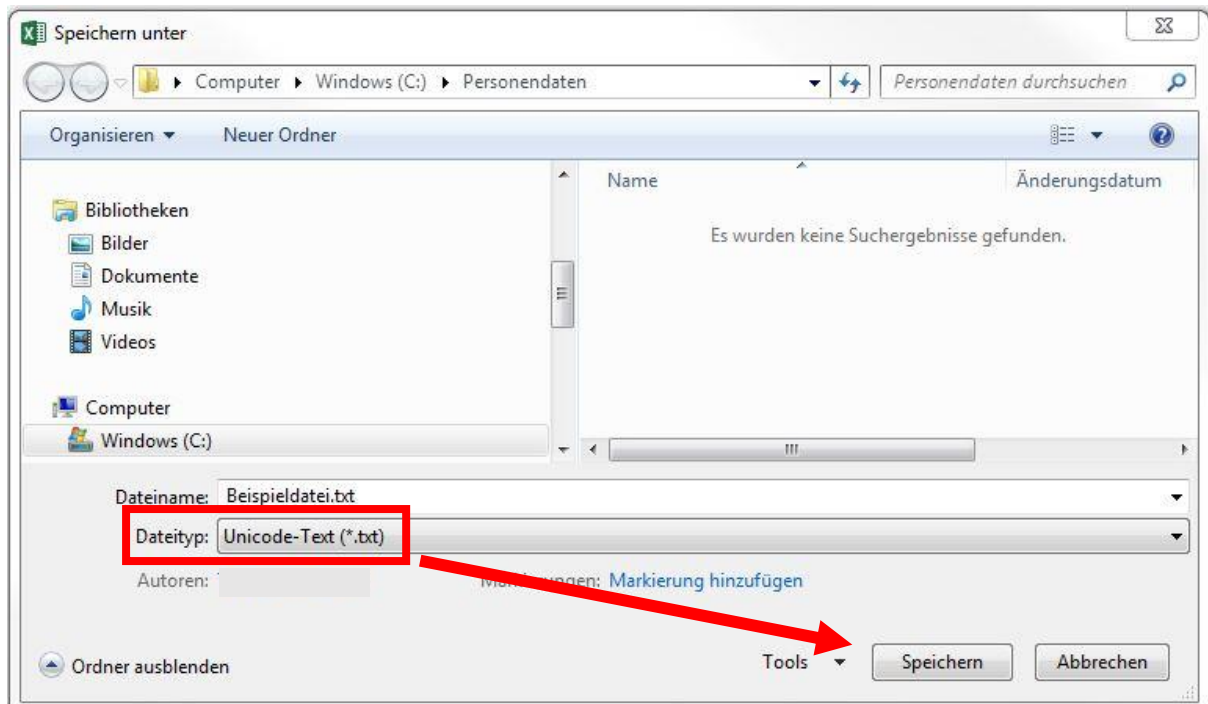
Speichern unter

Computer ▸ Windows (C:) ▸ Personendaten

Personendaten durchsuchen

Organisieren ▾ Neuer Ordner

Bibliotheken
Bilder
Dokumente
Musik
Videos

Computer
Windows (C:)

Name

Änderungsdatum

Es wurden keine Suchergebnisse gefunden.

Dateiname: Beispieldatei.txt

Dateityp: Unicode-Text (*.txt)

Autoren: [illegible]

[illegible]: Markierung hinzufügen

Ordner ausblenden

Tools

Speichern

Abbrechen